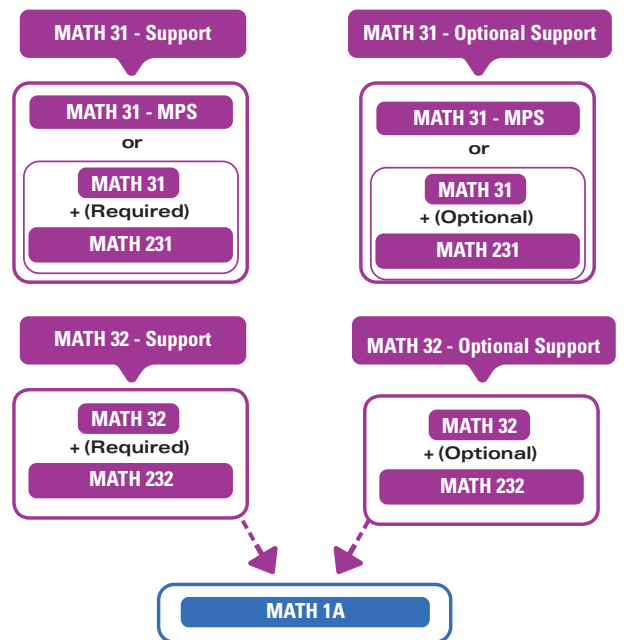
MATH 31 - Support

MATH 31 - MPS
or
MATH 31
+ (Required)
MATH 231

MATH 31 - Optional Support

MATH 31 - MPS
or
MATH 31
+ (Optional)
MATH 231

MATH 32 - Support

MATH 32
+ (Required)
MATH 232

MATH 32 - Optional Support

MATH 32
+ (Optional)
MATH 232

MATH 1A